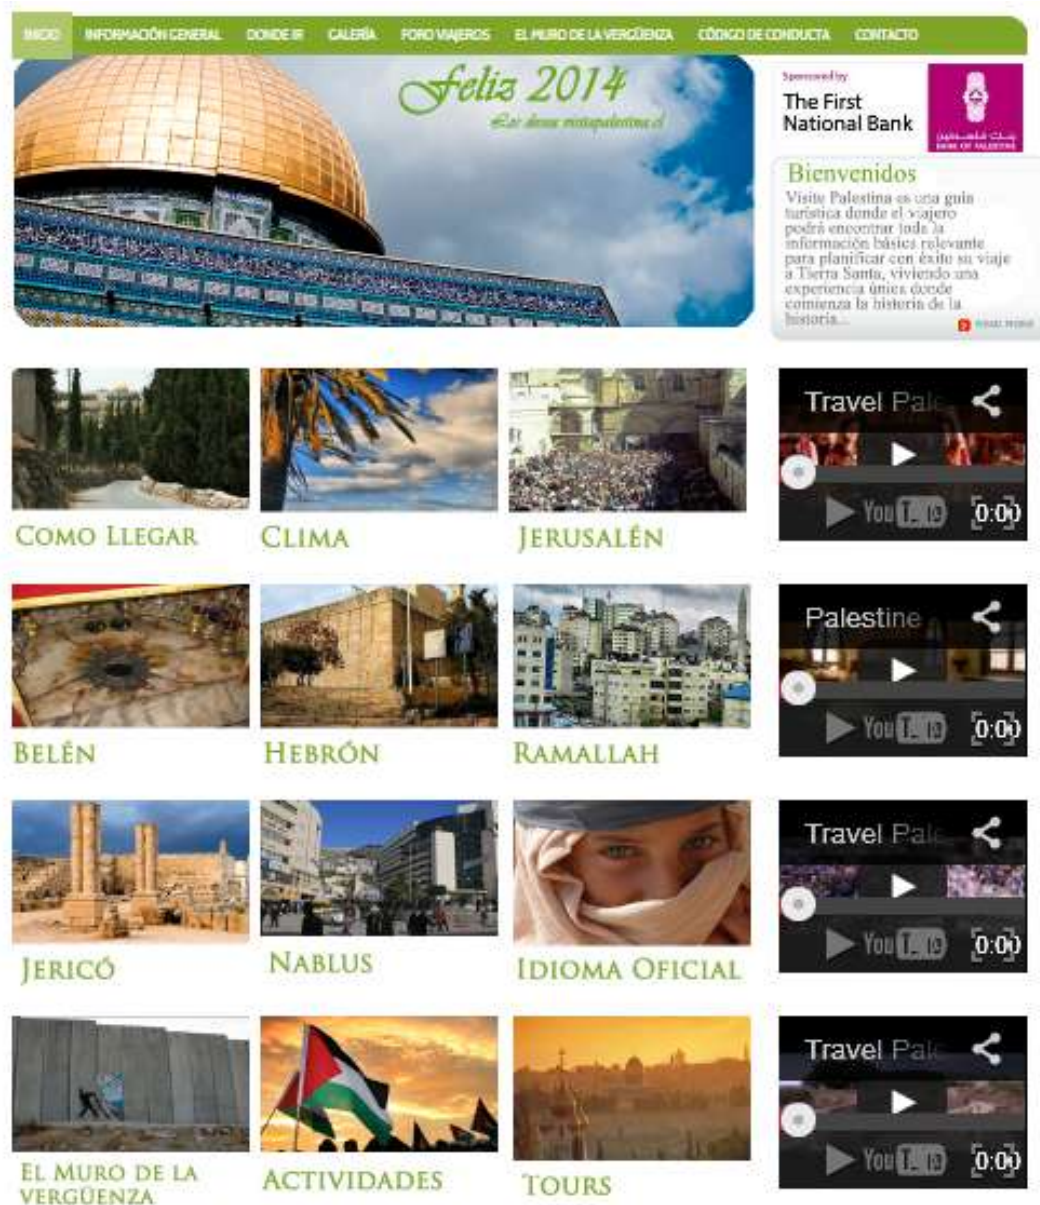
INICIO INFORMACIÓN GENERAL DONDE IR GALERÍA FORO VIAJEROS EL MURO DE LA VERGÜENZA CÓDIGO DE CONDUCTA CONTACTO

Feliz 2014
Les desea visitapalestina.cl

Sponsored by
The First National Bank
بنك فلسطين
BANK OF PALESTINE

Bienvenidos
Visite Palestina es una guía turística donde el viajero podrá encontrar toda la información básica relevante para planificar con éxito su viaje a Tierra Santa, viviendo una experiencia única donde comienza la historia de la historia...
Read more

COMO LLEGAR
CLIMA
JERUSALÉN

Travel Pal
YouTube 0:00

BELÉN
HEBRÓN
RAMALLAH

Palestine
YouTube 0:00

JERICÓ
NABLUS
IDIOMA OFICIAL

Travel Pal
YouTube 0:00

EL MURO DE LA VERGÜENZA
ACTIVIDADES
TOURS

Travel Pal
YouTube 0:00